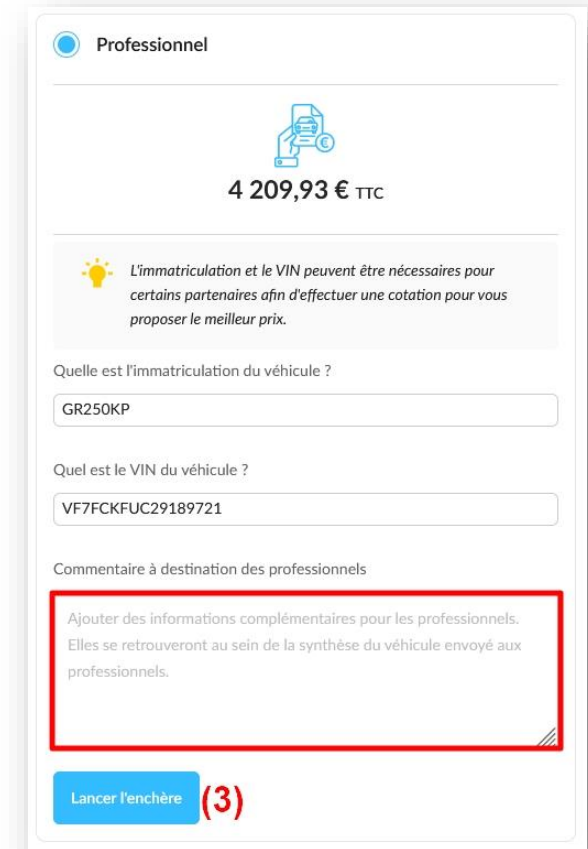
Professionnel

4 209,93 € TTC

L'immatriculation et le VIN peuvent être nécessaires pour certains partenaires afin d'effectuer une cotation pour vous proposer le meilleur prix.

Quelle est l'immatriculation du véhicule ?

GR250KP

Quel est le VIN du véhicule ?

VF7FCKFUC29189721

Commentaire à destination des professionnels

Ajouter des informations complémentaires pour les professionnels. Elles se retrouveront au sein de la synthèse du véhicule envoyé aux professionnels.

Lancer l'enchère (3)